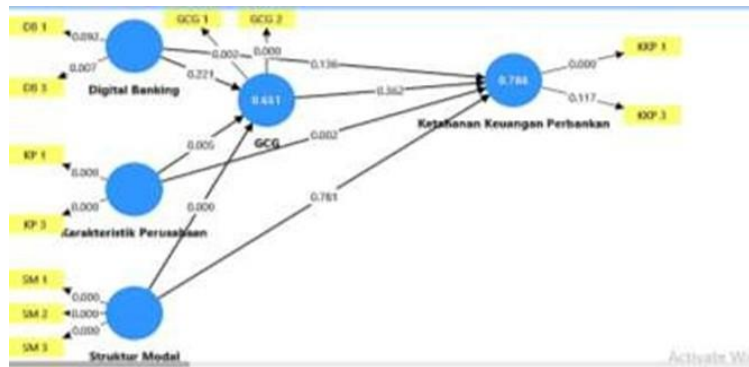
DB 1
0.093
0.007
DB 3
Digital Banking
GCG 1
GCG 2
0.002
0.000
0.221
0.136
0.461
GCG
0.362
0.784
0.000
0.117
KKP 1
KKP 3
Ketahanan Keuangan Perbankan
KP 1
0.000
0.000
KP 3
0.005
0.002
Karakteristik Perusahaan
0.000
0.781
SM 1
SM 2
SM 3
0.000
0.000
0.000
Struktur Modal
Activate Wi